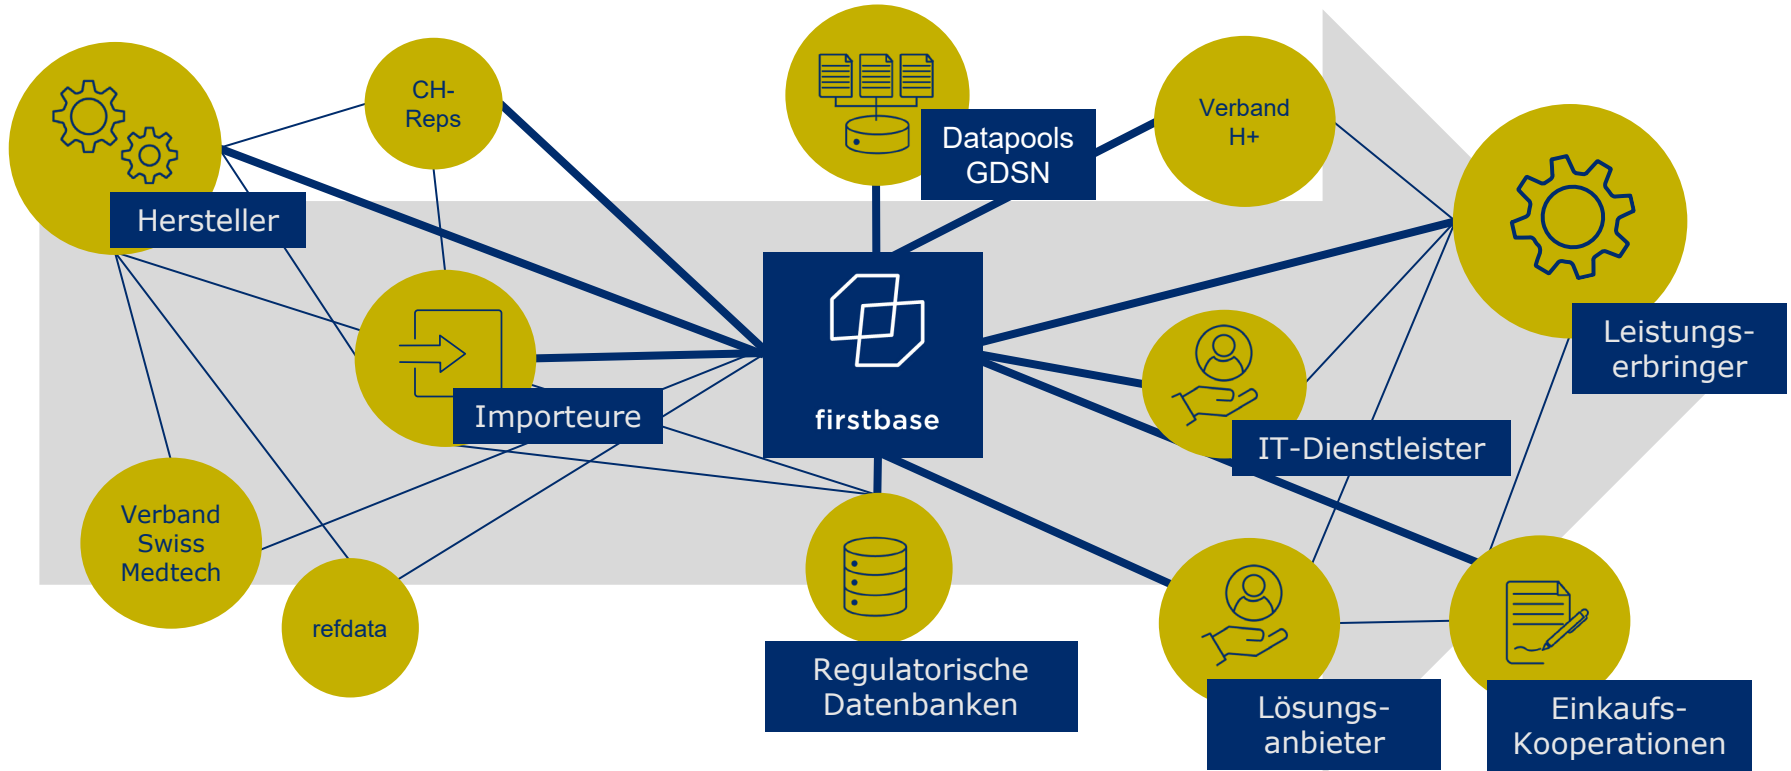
CH-Reps

Datapools GDSN

Verband H+

Hersteller

Leistungserbringer

Importeure

firstbase

IT-Dienstleister

Verband Swiss Medtech

refdata

Regulatorische Datenbanken

Lösungsanbieter

Einkaufs-Kooperationen